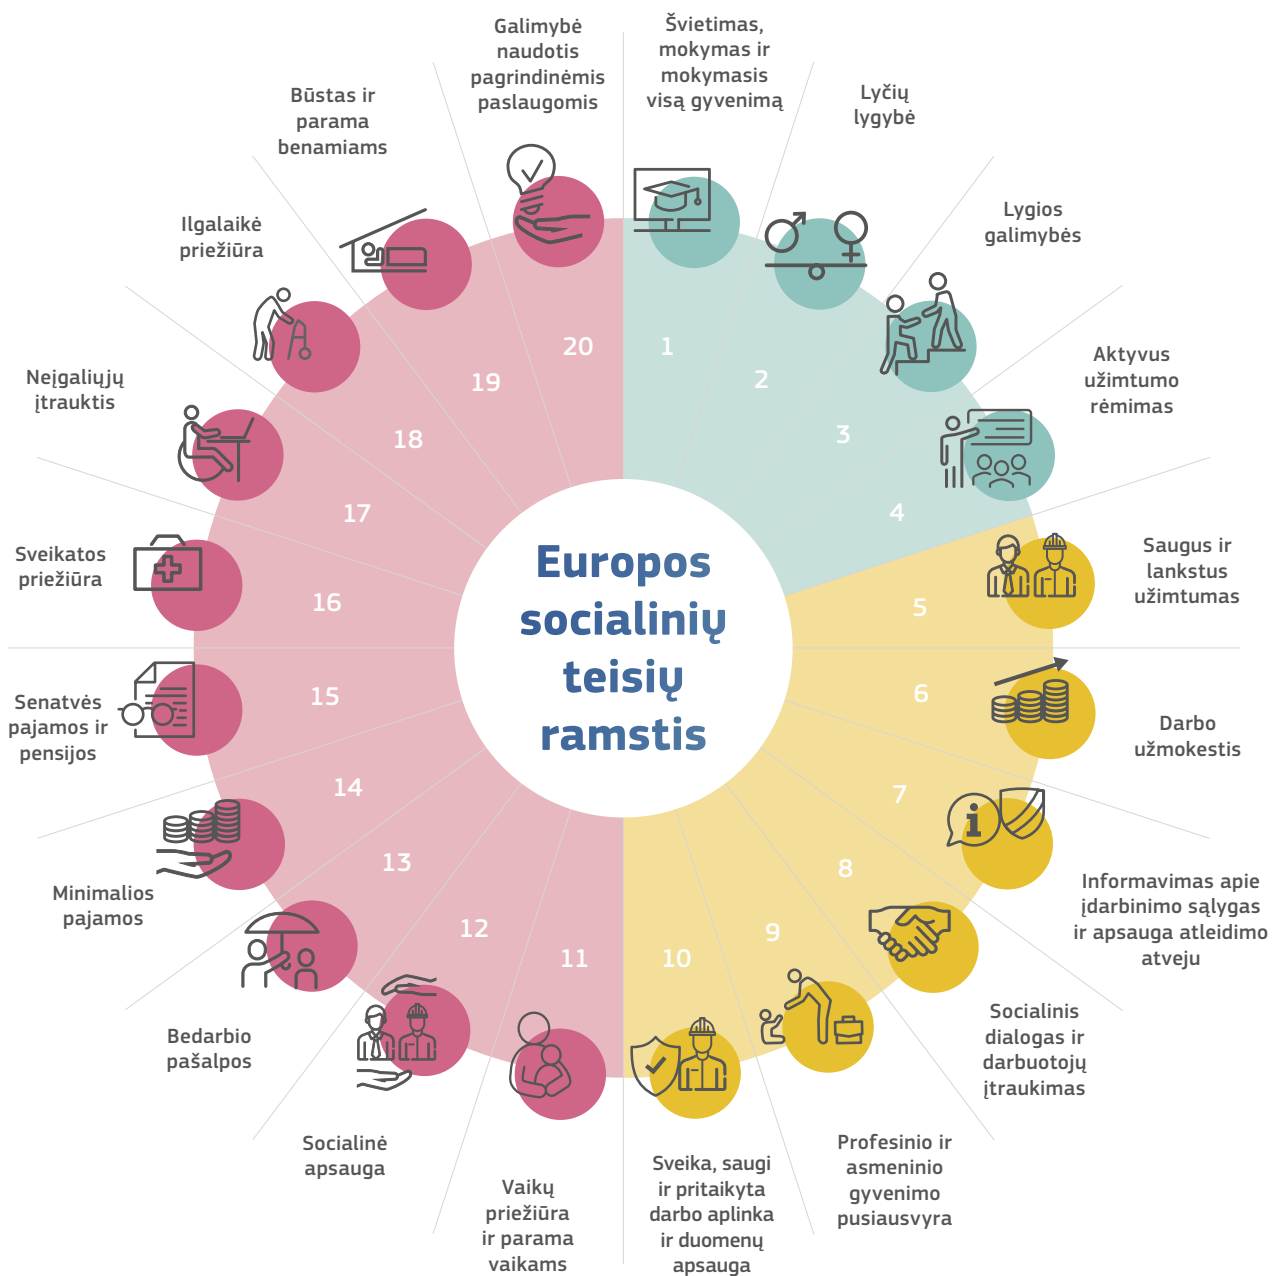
Europos socialinių teisių ramstis

1 Švietimas, mokymas ir mokymasis visą gyvenimą

2 Lyčių lygybė

3 Lygios galimybės

4 Aktyvus užimtumo rėmimas

5 Saugus ir lankstus užimtumas

6 Darbo užmokestis

7 Informavimas apie įdarbinimo sąlygas ir apsauga atleidimo atveju

8 Socialinis dialogas ir darbuotojų įtraukimas

9 Profesinio ir asmeninio gyvenimo pusiausvyra

10 Sveika, saugi ir pritaikyta darbo aplinka ir duomenų apsauga

11 Vaikų priežiūra ir parama vaikams

12 Socialinė apsauga

13 Bedarbio pašalpos

14 Minimalios pajamos

15 Senatvės pajamos ir pensijos

16 Sveikatos priežiūra

17 Neįgaliųjų įtrauktis

18 Ilgalaikė priežiūra

19 Būstas ir parama benamiams

20 Galimybė naudotis pagrindinėmis paslaugomis